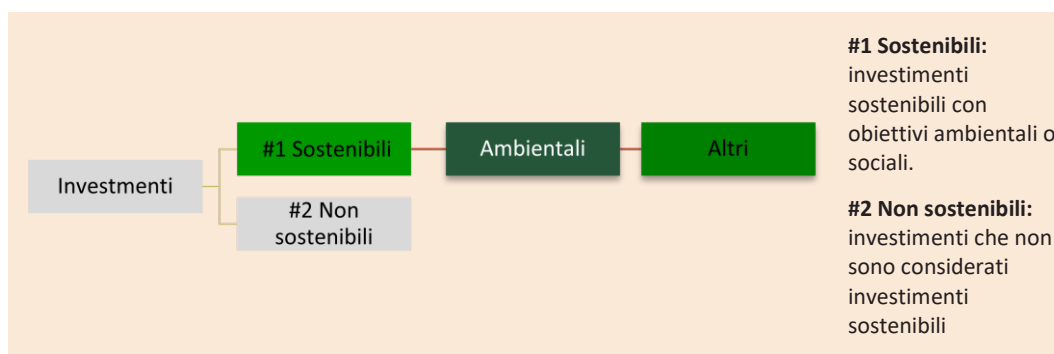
Investimenti

#1 Sostenibili

#2 Non sostenibili

Ambientali

Altri

**#1 Sostenibili:** investimenti sostenibili con obiettivi ambientali o sociali.

**#2 Non sostenibili:** investimenti che non sono considerati investimenti sostenibili